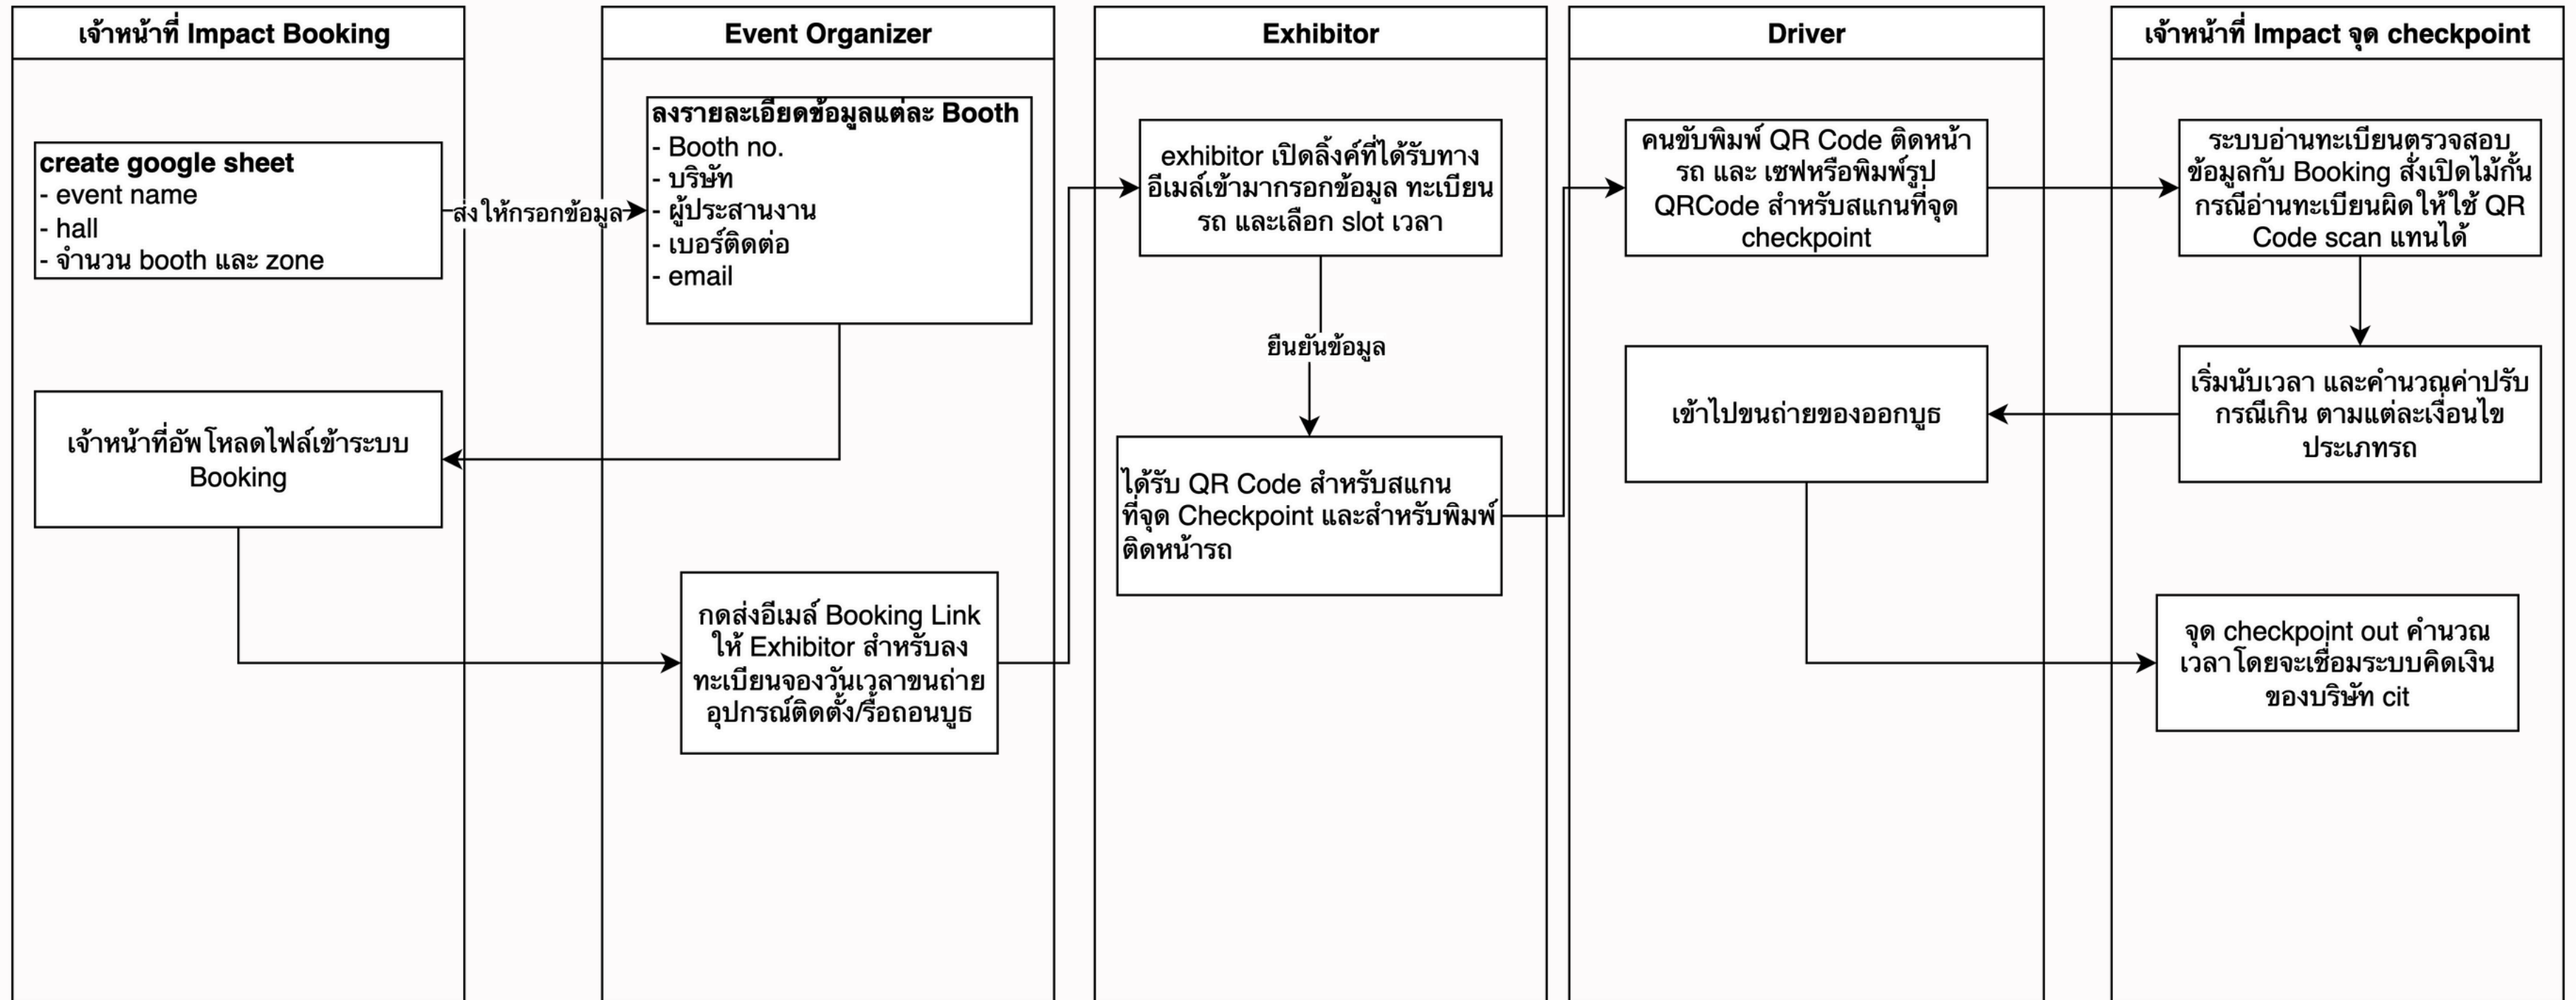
เจ้าหน้าที่ Impact Booking

Event Organizer

Exhibitor

Driver

เจ้าหน้าที่ Impact จุด checkpoint

create google sheet
- event name
- hall
- จำนวน booth และ zone

ส่งให้กรอกข้อมูล

ลงรายละเอียดข้อมูลแต่ละ Booth
- Booth no.
- บริษัท
- ผู้ประสานงาน
- เบอร์ติดต่อ
- email

เจ้าหน้าที่อัพโหลดไฟล์เข้าระบบ Booking

กดส่งอีเมล์ Booking Link ให้ Exhibitor สำหรับลงทะเบียนจองวันเวลาขนถ่ายอุปกรณ์ติดตั้ง/รื้อถอนบูธ

exhibitor เปิดลิ้งค์ที่ได้รับทางอีเมล์เข้ามากรอกข้อมูล ทะเบียนรถ และเลือก slot เวลา

ยืนยันข้อมูล

ได้รับ QR Code สำหรับสแกนที่จุด Checkpoint และสำหรับพิมพ์ติดหน้ารถ

คนขับพิมพ์ QR Code ติดหน้ารถ และ เซฟหรือพิมพ์รูป QRCode สำหรับสแกนที่จุด checkpoint

เข้าไปขนถ่ายของออกบูธ

ระบบอ่านทะเบียนตรวจสอบข้อมูลกับ Booking สั่งเปิดไม้กั้น กรณีอ่านทะเบียนผิดให้ใช้ QR Code scan แทนได้

เริ่มนับเวลา และคำนวณค่าปรับ กรณีเกิน ตามแต่ละเงื่อนไขประเภทรถ

จุด checkpoint out คำนวณเวลาโดยจะเชื่อมระบบคิดเงินของบริษัท cit